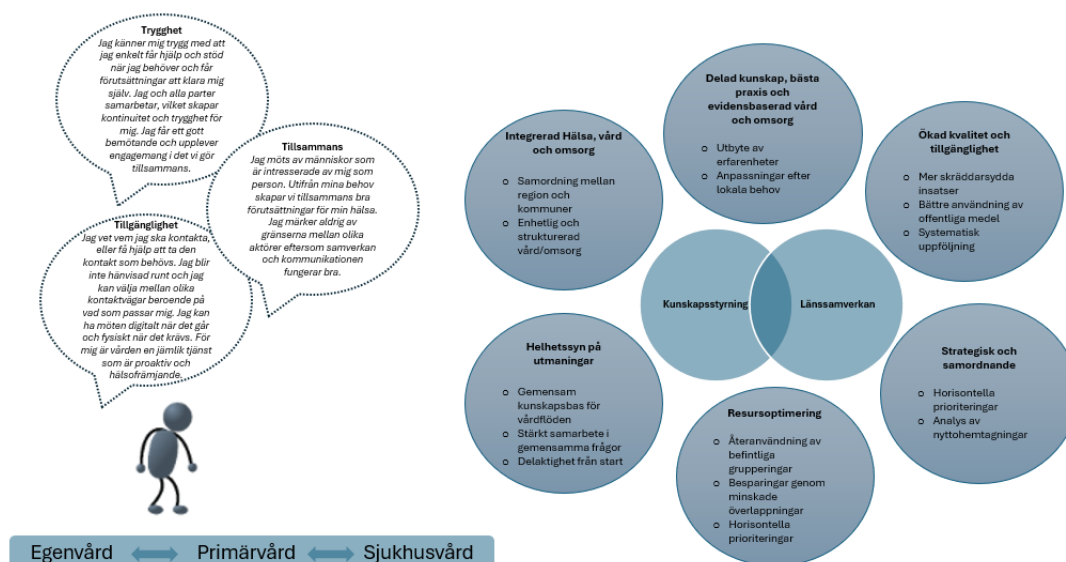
Trygghet
Jag känner mig trygg med att jag enkelt får hjälp och stöd när jag behöver och får förutsättningar att klara mig själv. Jag och alla parter samarbetar, vilket skapar kontinuitet och trygghet för mig. Jag får ett gott bemötande och upplever engagemang i det vi gör tillsammans.

Tillsammans
Jag möts av människor som är intresserade av mig som person. Utifrån mina behov skapar vi tillsammans bra förutsättningar för min hälsa. Jag märker aldrig av gränserna mellan olika aktörer eftersom samverkan och kommunikationen fungerar bra.

Tillgänglighet
Jag vet vem jag ska kontakta, eller få hjälp att ta den kontakt som behövs. Jag blir inte hänvisad runt och jag kan välja mellan olika kontaktvägar beroende på vad som passar mig. Jag kan ha möten digitalt när det går och fysiskt när det krävs. För mig är vården en jämlik tjänst som är proaktiv och hälsofrämjande.

Egenvård Primärvård Sjukhusvård

Delad kunskap, bästa praxis och evidensbaserad vård och omsorg
Utbyte av erfarenheter
Anpassningar efter lokala behov

Integrerad Hälsa, vård och omsorg
Samordning mellan region och kommuner
Enhetlig och strukturerad vård/omsorg

Ökad kvalitet och tillgänglighet
Mer skräddarsydda insatser
Bättre användning av offentliga medel
Systematisk uppföljning

Kunskapsstyrning
Länssamverkan

Helhetssyn på utmaningar
Gemensam kunskapsbas för vårdflöden
Stärkt samarbete i gemensamma frågor
Delaktighet från start

Strategisk och samordnande
Horisontella prioriteringar
Analys av nyttohemtagningar

Resursoptimering
Återanvändning av befintliga grupperingar
Besparingar genom minskade överlappningar
Horisontella prioriteringar